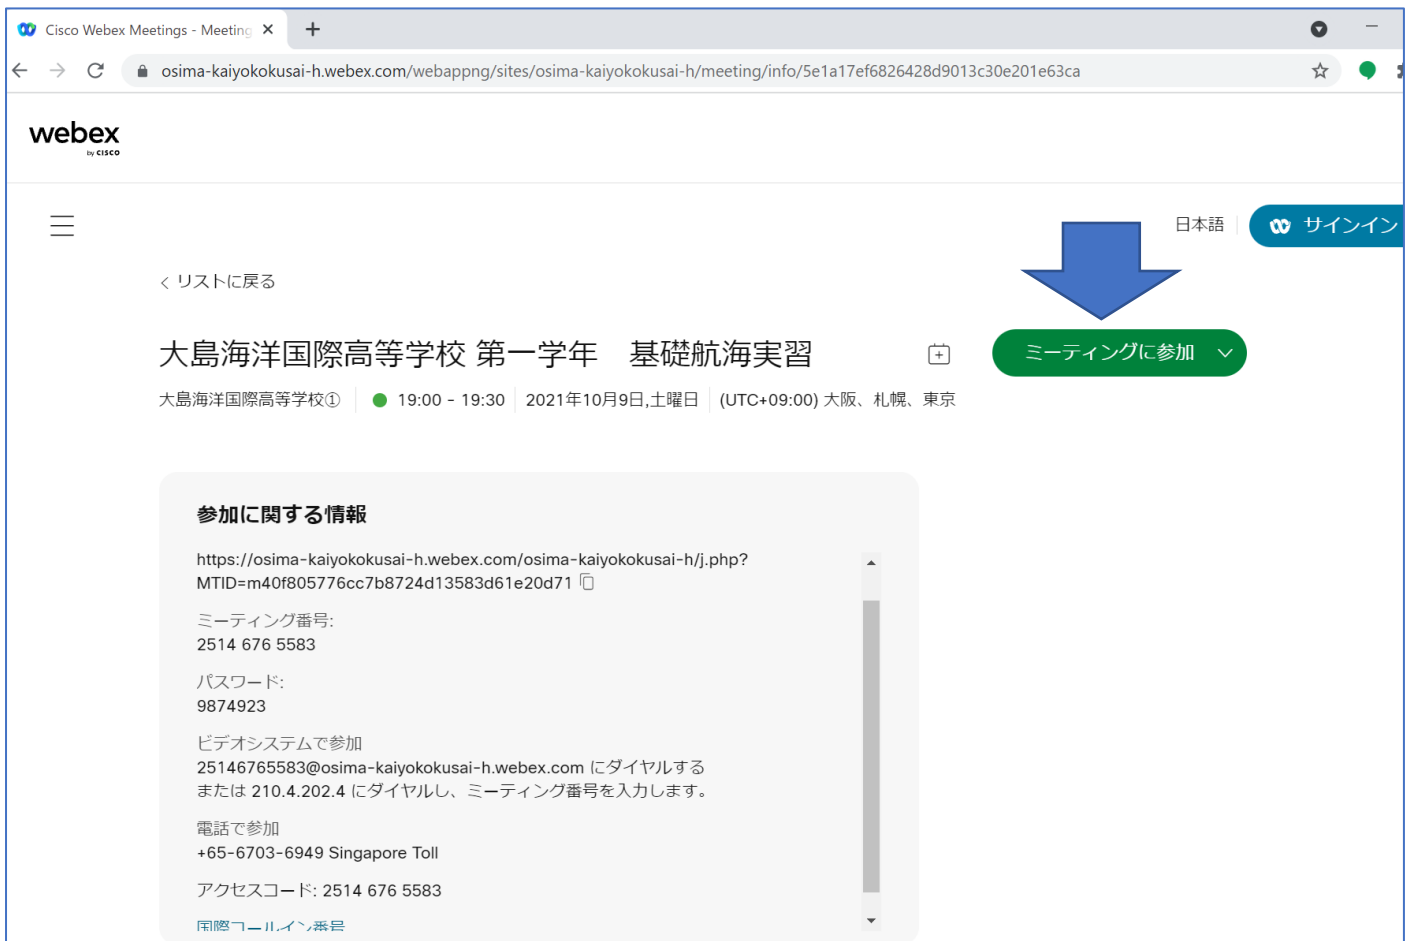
Cisco Webex Meetings - Meeting ×
+

osima-kaiyokokusai-h.webex.com/webappng/sites/osima-kaiyokokusai-h/meeting/info/5e1a17ef6826428d9013c30e201e63ca

webex
by cisco

日本語
サインイン

< リストに戻る

大島海洋国際高等学校 第一学年　基礎航海実習

ミーティングに参加

大島海洋国際高等学校① | 19:00 - 19:30 | 2021年10月9日,土曜日 | (UTC+09:00) 大阪、札幌、東京

参加に関する情報

https://osima-kaiyokokusai-h.webex.com/osima-kaiyokokusai-h/j.php?MTID=m40f805776cc7b8724d13583d61e20d71

ミーティング番号:
2514 676 5583

パスワード:
9874923

ビデオシステムで参加
25146765583@osima-kaiyokokusai-h.webex.com にダイヤルする
または 210.4.202.4 にダイヤルし、ミーティング番号を入力します。

電話で参加
+65-6703-6949 Singapore Toll

アクセスコード: 2514 676 5583

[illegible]